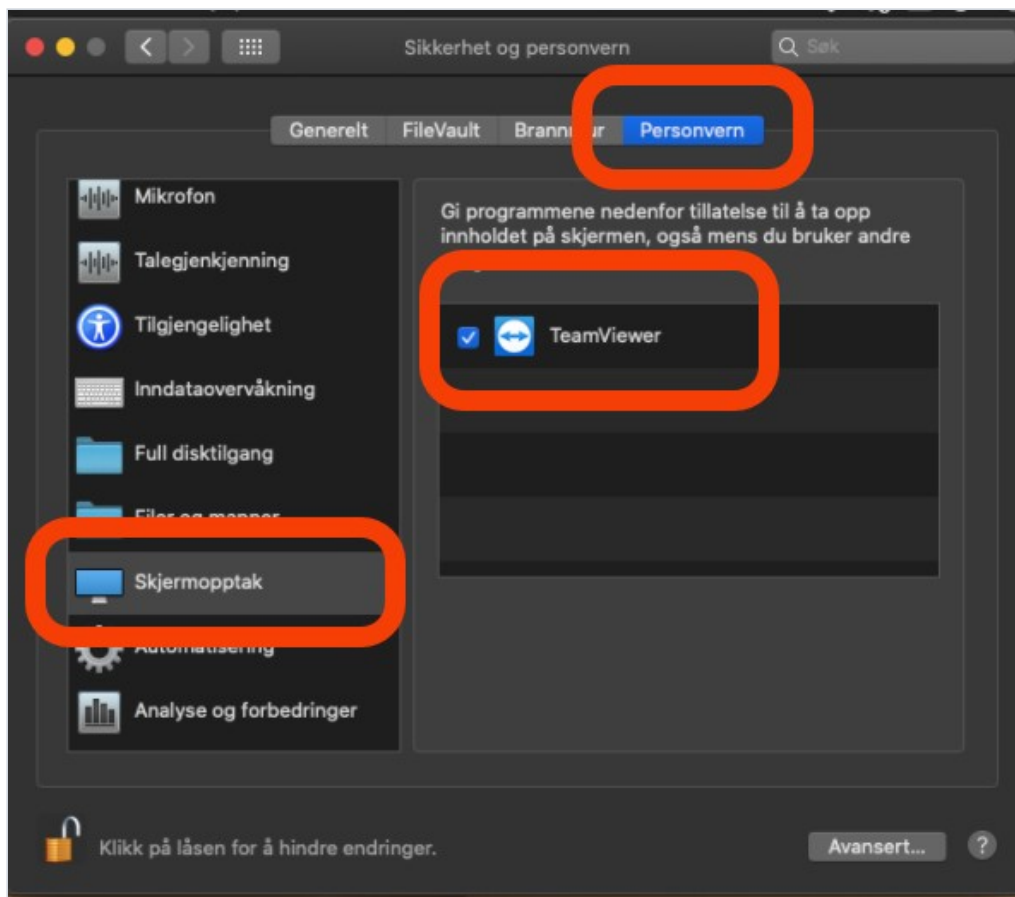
Sikkerhet og personvern

Søk

Generelt FileVault Brann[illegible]ur Personvern

Mikrofon

Talegjenkjenning

Tilgjengelighet

Inndataovervåkning

Full disktilgang

Filer og mapper

Skjermopptak

Automatisering

Analyse og forbedringer

Gi programmene nedenfor tillatelse til å ta opp innholdet på skjermen, også mens du bruker andre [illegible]

TeamViewer

Klikk på låsen for å hindre endringer.

Avansert...

?